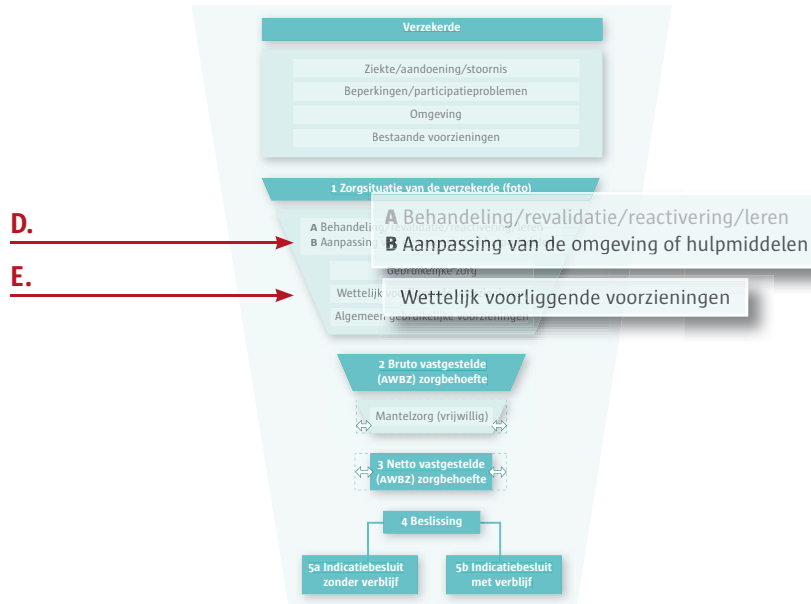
Verzekerde

Ziekte/aandoening/stoornis

Beperkingen/participatieproblemen

Omgeving

Bestaande voorzieningen

1 Zorgsituatie van de verzekerde (foto)

D.

E.

A Behandeling/revalidatie/reactivering/leren
B Aanpassing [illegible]

Gebruikelijke zorg

Wettelijk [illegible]

Algemeen gebruikelijke voorzieningen

A Behandeling/revalidatie/reactivering/leren
B Aanpassing van de omgeving of hulpmiddelen

Wettelijk voorliggende voorzieningen

2 Bruto vastgestelde (AWBZ) zorgbehoefte

Mantelzorg (vrijwillig)

3 Netto vastgestelde (AWBZ) zorgbehoefte

4 Beslissing

5a Indicatiebesluit zonder verblijf

5b Indicatiebesluit met verblijf